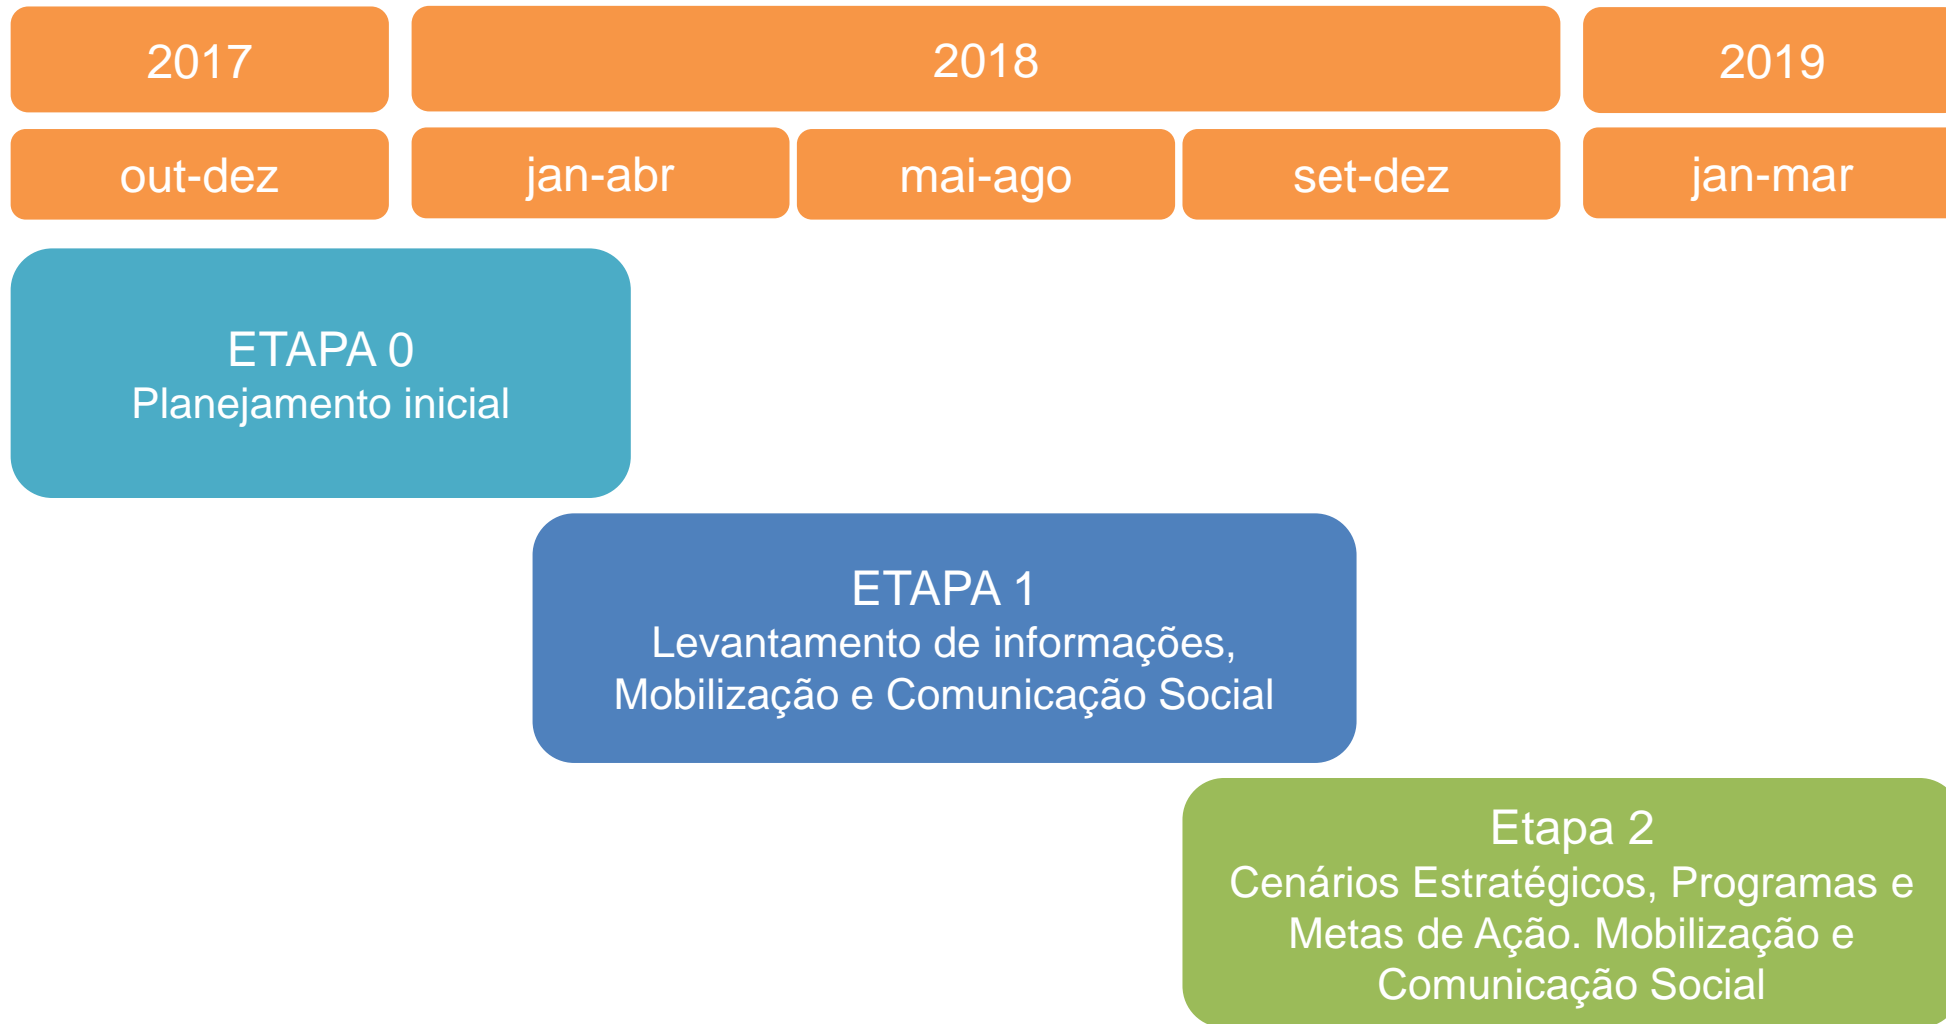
2017

2018

2019

out-dez

jan-abr

mai-ago

set-dez

jan-mar

ETAPA 0
Planejamento inicial

ETAPA 1
Levantamento de informações, Mobilização e Comunicação Social

Etapa 2
Cenários Estratégicos, Programas e Metas de Ação. Mobilização e Comunicação Social